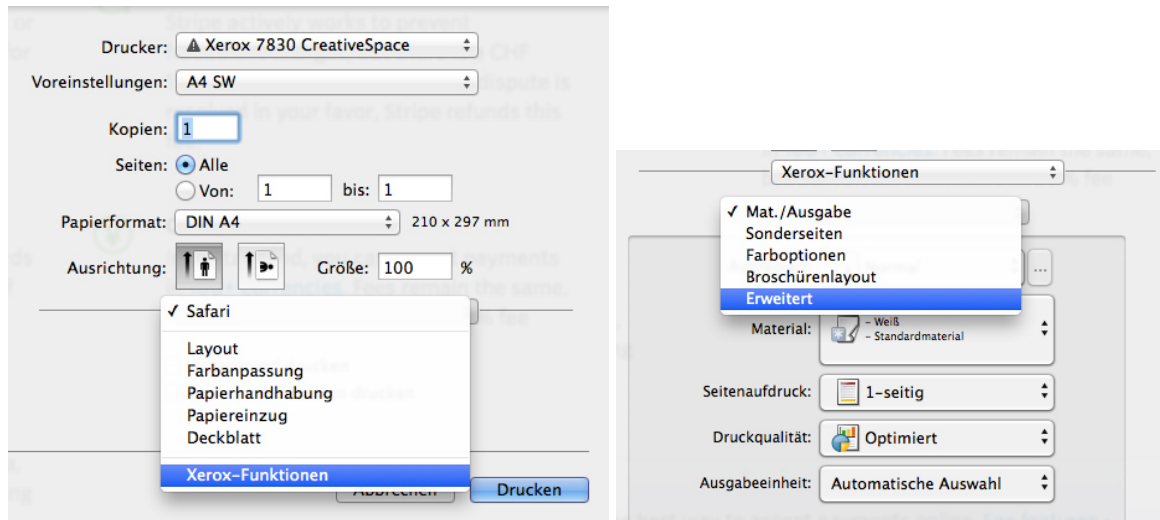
Drucker: Xerox 7830 CreativeSpace
Voreinstellungen: A4 SW
Kopien: 1
Seiten: Alle
Von: 1 bis: 1
Papierformat: DIN A4 210 x 297 mm
Ausrichtung: Größe: 100 %
✓ Safari
Layout
Farbanpassung
Papierhandhabung
Papiereinzug
Deckblatt
Xerox-Funktionen
Abbrechen
Drucken

Xerox-Funktionen
✓ Mat./Ausgabe
Sonderseiten
Farboptionen
Broschürenlayout
Erweitert
Material: – Weiß – Standardmaterial
Seitenaufdruck: 1-seitig
Druckqualität: Optimiert
Ausgabeeinheit: Automatische Auswahl